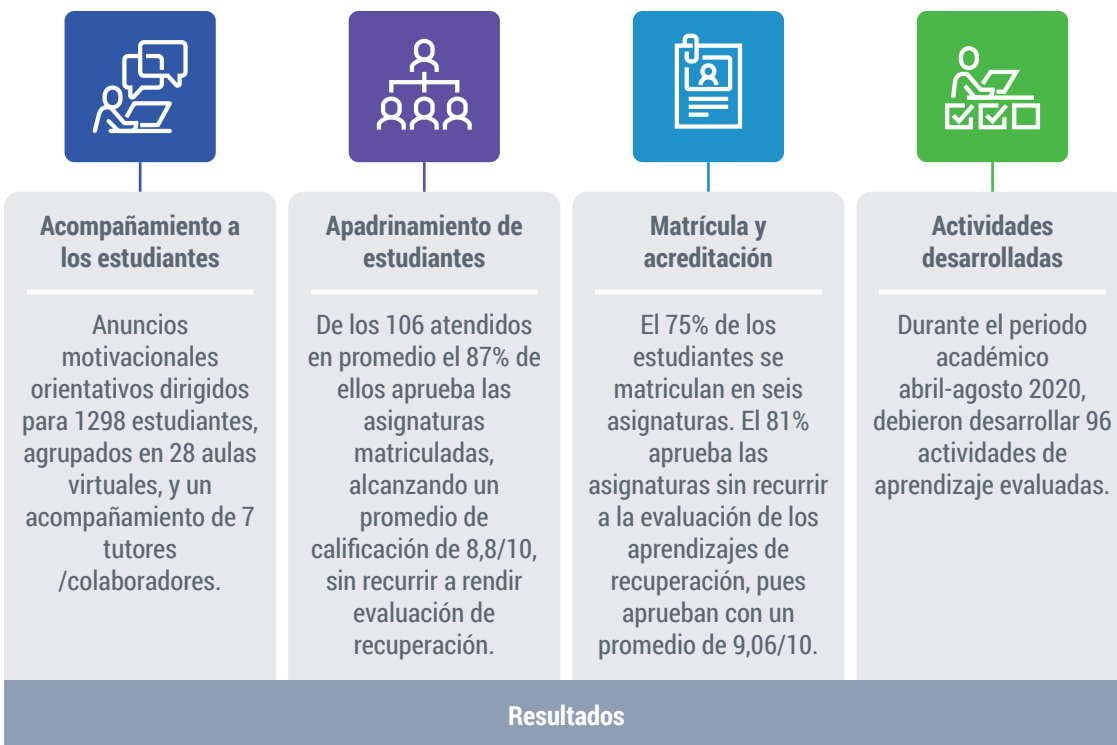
Acompañamiento a los estudiantes

Anuncios motivacionales orientativos dirigidos para 1298 estudiantes, agrupados en 28 aulas virtuales, y un acompañamiento de 7 tutores /colaboradores.

Apadrinamiento de estudiantes

De los 106 atendidos en promedio el 87% de ellos aprueba las asignaturas matriculadas, alcanzando un promedio de calificación de 8,8/10, sin recurrir a rendir evaluación de recuperación.

Matrícula y acreditación

El 75% de los estudiantes se matriculan en seis asignaturas. El 81% aprueba las asignaturas sin recurrir a la evaluación de los aprendizajes de recuperación, pues aprueban con un promedio de 9,06/10.

Actividades desarrolladas

Durante el periodo académico abril-agosto 2020, debieron desarrollar 96 actividades de aprendizaje evaluadas.

Resultados